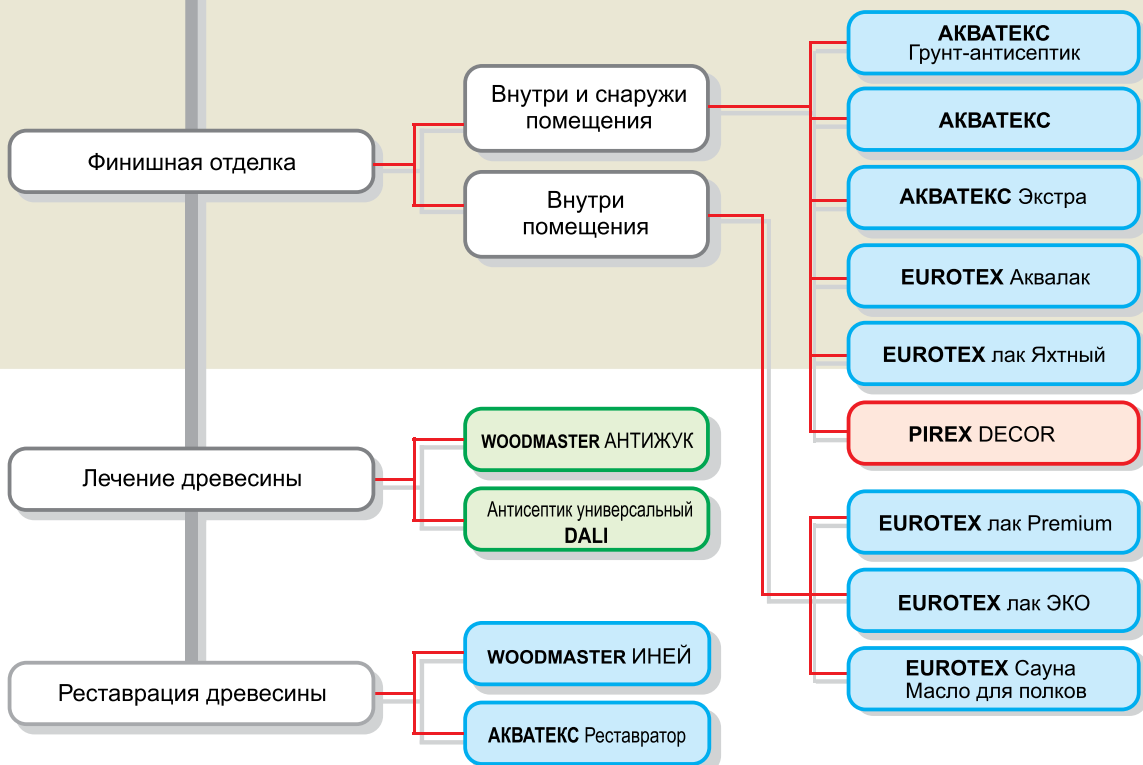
Финишная отделка

Внутри и снаружи помещения

Внутри помещения

АКВАТЕКС Грунт-антисептик

АКВАТЕКС

АКВАТЕКС Экстра

EUROTEX Аквалак

EUROTEX лак Яхтный

PIREX DECOR

EUROTEX лак Premium

EUROTEX лак ЭКО

EUROTEX Сауна Масло для полков

Лечение древесины

WOODMASTER АНТИЖУК

Антисептик универсальный DALI

Реставрация древесины

WOODMASTER ИНЕЙ

АКВАТЕКС Реставратор